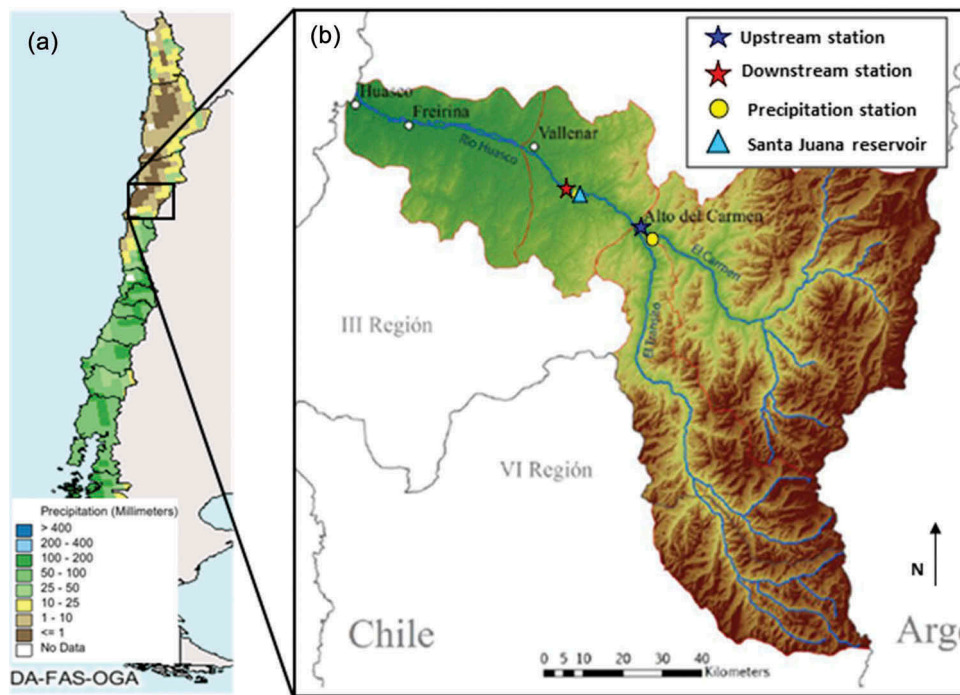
(a)

Precipitation (Millimeters)
> 400
200 - 400
100 - 200
50 - 100
25 - 50
10 - 25
1 - 10
<= 1
No Data

DA-FAS-OGA

(b)

Upstream station
Downstream station
Precipitation station
Santa Juana reservoir

Huasco
Freirina
Vallenar
Rio Huasco
Alto del Carmen
El Carmen
El Transito

III Región
VI Región

Chile
Arg

N

0 5 10 20 30 40
Kilometers